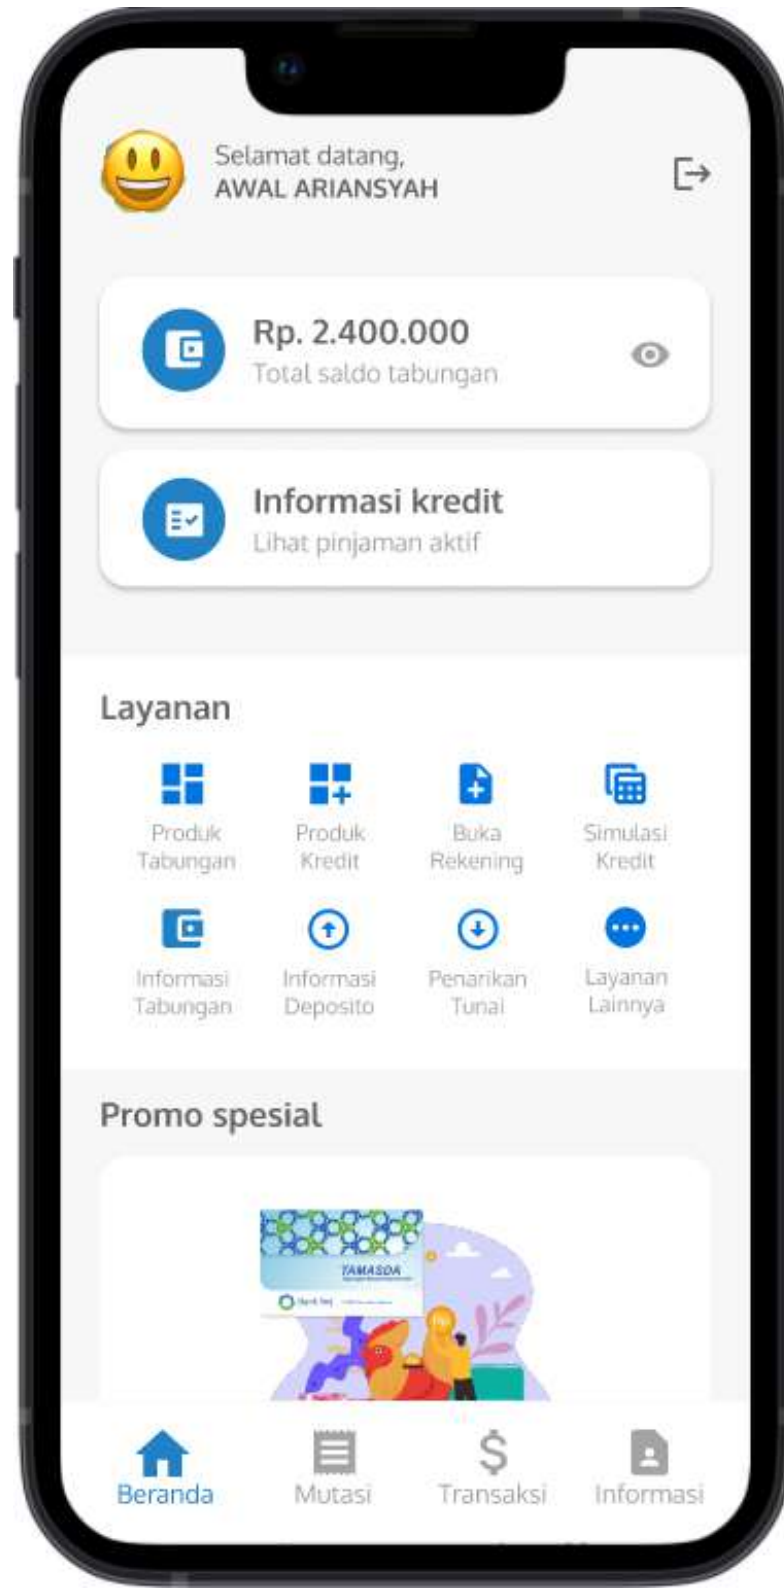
Selamat datang,
AWAL ARIANSYAH

Rp. 2.400.000
Total saldo tabungan

Informasi kredit
Lihat pinjaman aktif

Layanan

Produk Tabungan
Produk Kredit
Buka Rekening
Simulasi Kredit
Informasi Tabungan
Informasi Deposito
Penarikan Tunai
Layanan Lainnya

Promo spesial

TAMASDA

Beranda
Mutasi
Transaksi
Informasi